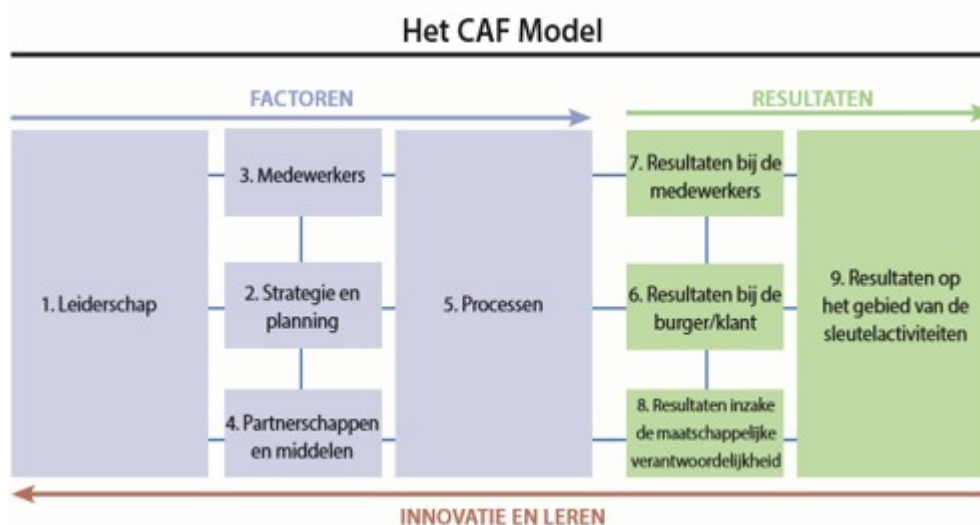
Het CAF Model

FACTOREN

RESULTATEN

1. Leiderschap

3. Medewerkers

2. Strategie en planning

4. Partnerschappen en middelen

5. Processen

7. Resultaten bij de medewerkers

6. Resultaten bij de burger/klant

8. Resultaten inzake de maatschappelijke verantwoordelijkheid

9. Resultaten op het gebied van de sleutelactiviteiten

INNOVATIE EN LEREN